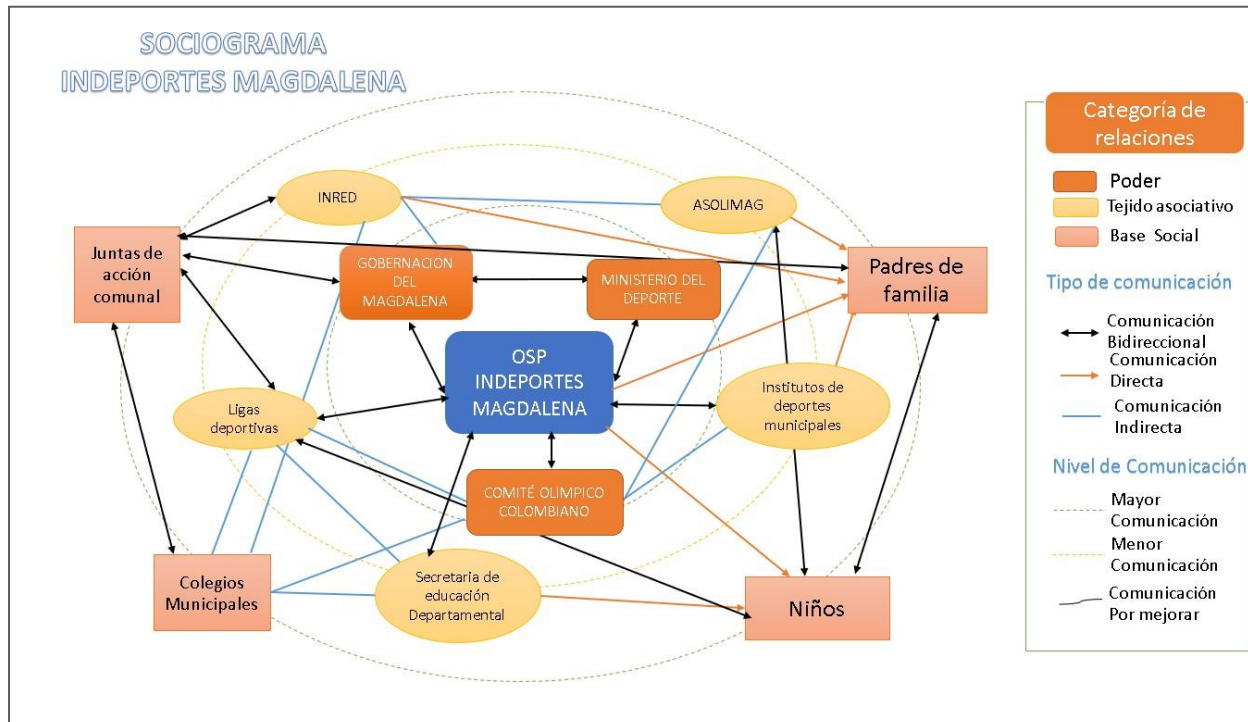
SOCIOGRAMA
INDEPORTES MAGDALENA

INRED

ASOLIMAG

Juntas de acción comunal

GOBERNACION DEL MAGDALENA

MINISTERIO DEL DEPORTE

Padres de familia

OSP INDEPORTES MAGDALENA

Ligas deportivas

Institutos de deportes municipales

COMITÉ OLIMPICO COLOMBIANO

Colegios Municipales

Secretaria de educación Departamental

Niños

Categoría de relaciones
Poder
Tejido asociativo
Base Social

Tipo de comunicación
Comunicación Bidireccional
Comunicación Directa
Comunicación Indirecta

Nivel de Comunicación
Mayor Comunicación
Menor Comunicación
Comunicación Por mejorar